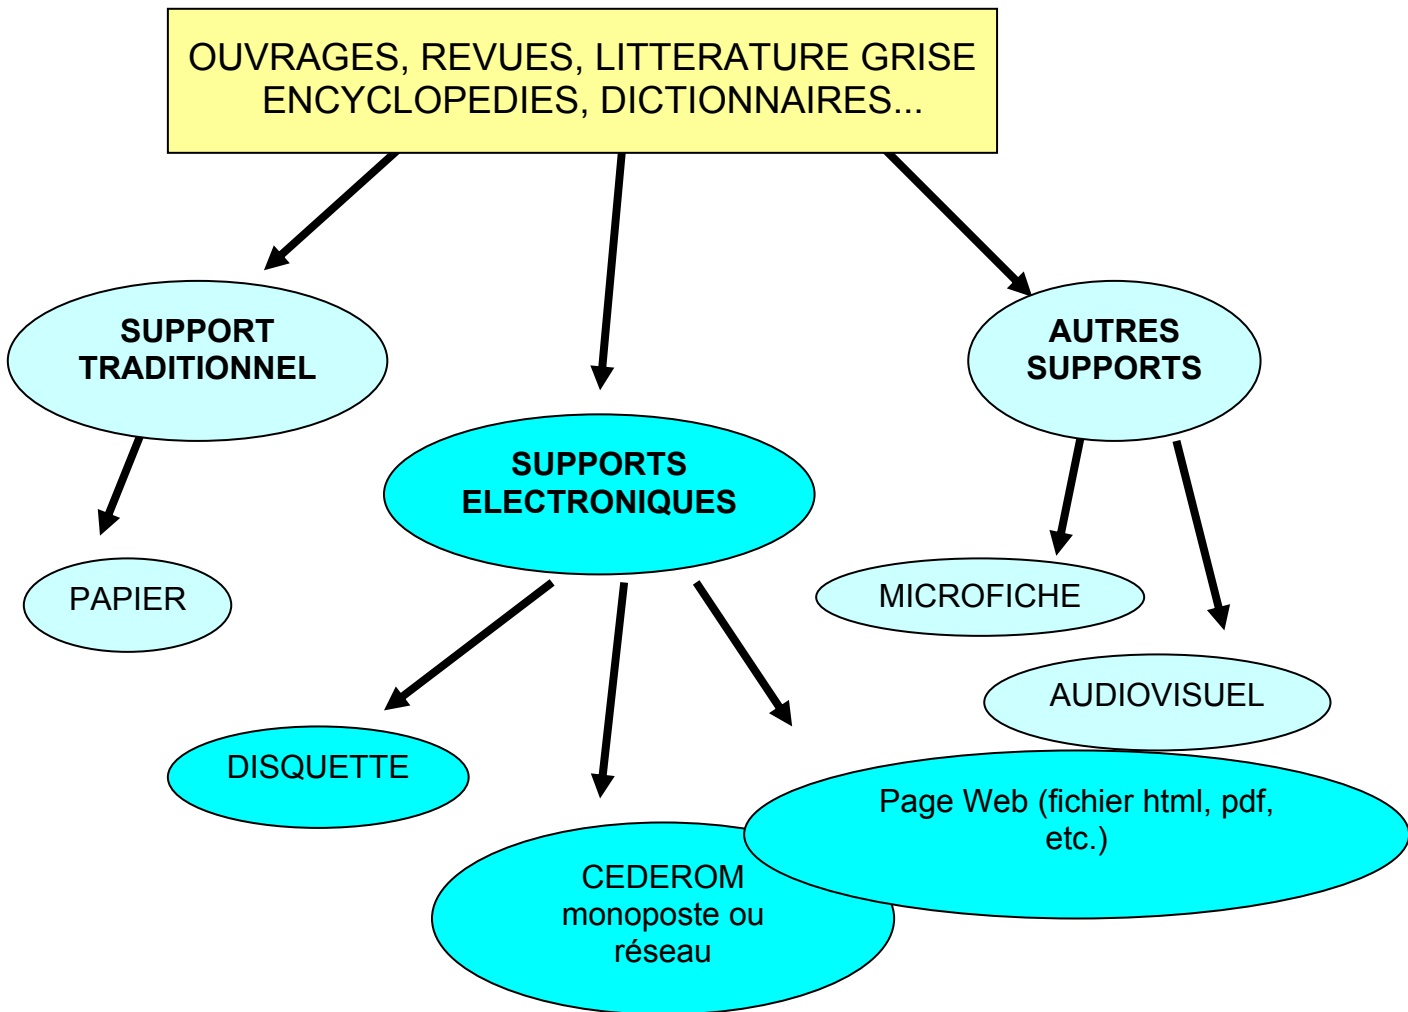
OUVRAGES, REVUES, LITTERATURE GRISE ENCYCLOPEDIES, DICTIONNAIRES...

SUPPORT TRADITIONNEL

SUPPORTS ELECTRONIQUES

AUTRES SUPPORTS

PAPIER

MICROFICHE

AUDIOVISUEL

DISQUETTE

Page Web (fichier html, pdf, etc.)

CEDEROM monoposte ou réseau